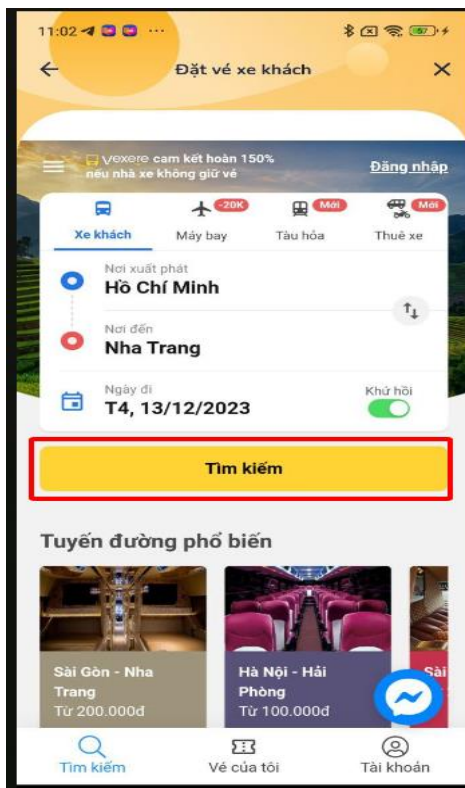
11:02 ···

Đặt vé xe khách

vexere cam kết hoàn 150% nếu nhà xe không giữ vé

Đăng nhập

Xe khách

-20K Máy bay

Mới Tàu hỏa

Mới Thuê xe

Nơi xuất phát
Hồ Chí Minh

Nơi đến
Nha Trang

Ngày đi
T4, 13/12/2023

Khứ hồi

Tìm kiếm

Tuyến đường phổ biến

Sài Gòn - Nha Trang
Từ 200.000đ

Hà Nội - Hải Phòng
Từ 100.000đ

Sài

Tìm kiếm

Vé của tôi

Tài khoản